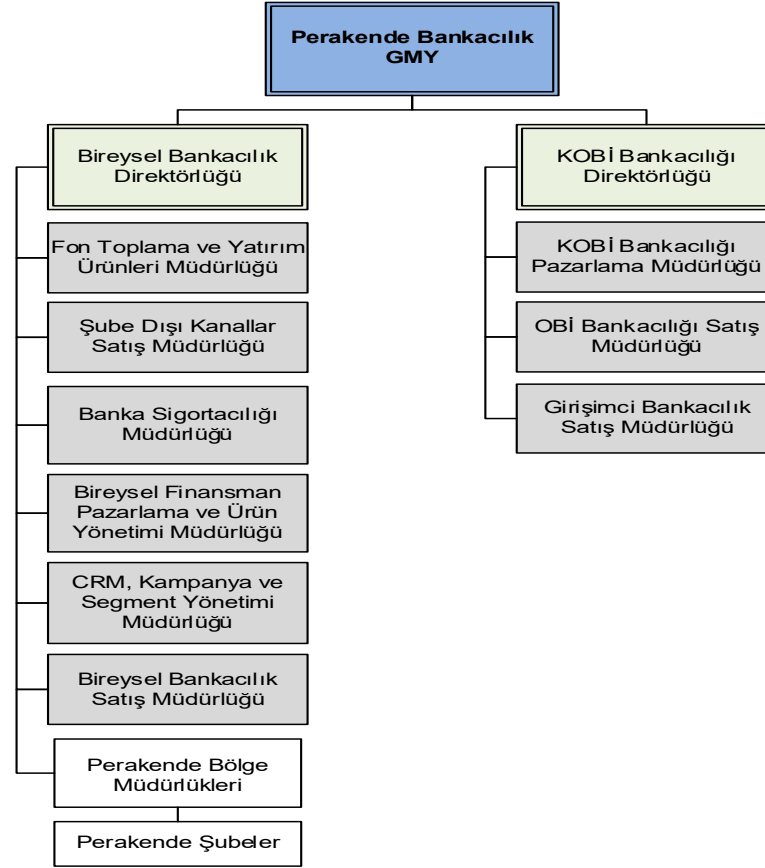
Perakende Bankacılık GMY

Bireysel Bankacılık Direktörlüğü

Fon Toplama ve Yatırım Ürünleri Müdürlüğü

Şube Dışı Kanallar Satış Müdürlüğü

Banka Sigortacılığı Müdürlüğü

Bireysel Finansman Pazarlama ve Ürün Yönetimi Müdürlüğü

CRM, Kampanya ve Segment Yönetimi Müdürlüğü

Bireysel Bankacılık Satış Müdürlüğü

Perakende Bölge Müdürlükleri

Perakende Şubeler

KOBİ Bankacılığı Direktörlüğü

KOBİ Bankacılığı Pazarlama Müdürlüğü

OBİ Bankacılığı Satış Müdürlüğü

Girişimci Bankacılık Satış Müdürlüğü